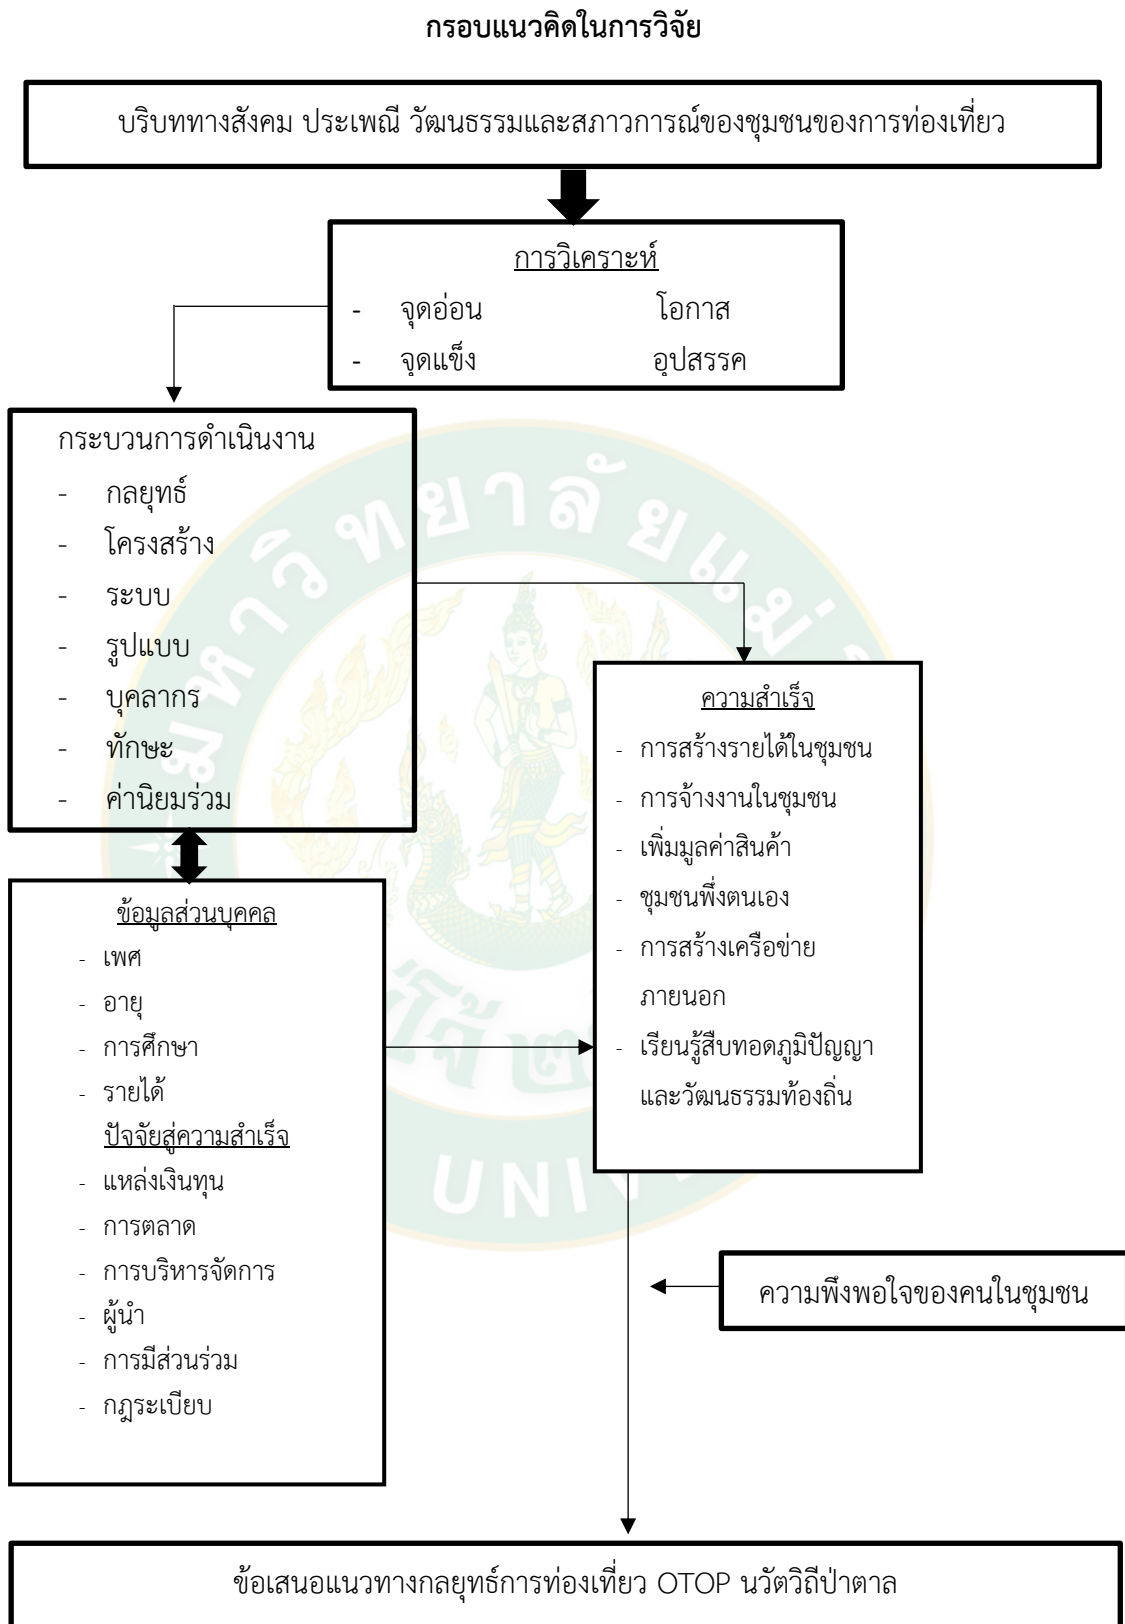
กรอบแนวคิดในการวิจัย

บริบททางสังคม ประเพณี วัฒนธรรมและสภาวการณ์ของชุมชนของการท่องเที่ยว

การวิเคราะห์

- จุดอ่อน โอกาส
- จุดแข็ง อุปสรรค

กระบวนการดำเนินงาน
- กลยุทธ์
- โครงสร้าง
- ระบบ
- รูปแบบ
- บุคลากร
- ทักษะ
- ค่านิยมร่วม

ความสำเร็จ
- การสร้างรายได้ในชุมชน
- การจ้างงานในชุมชน
- เพิ่มมูลค่าสินค้า
- ชุมชนพึ่งตนเอง
- การสร้างเครือข่ายภายนอก
- เรียนรู้สืบทอดภูมิปัญญาและวัฒนธรรมท้องถิ่น

ข้อมูลส่วนบุคคล
- เพศ
- อายุ
- การศึกษา
- รายได้

ปัจจัยสู่ความสำเร็จ
- แหล่งเงินทุน
- การตลาด
- การบริหารจัดการ
- ผู้นำ
- การมีส่วนร่วม
- กฎระเบียบ

ความพึงพอใจของคนในชุมชน

ข้อเสนอแนวทางกลยุทธ์การท่องเที่ยว OTOP นวัตวิถีป่าตาล